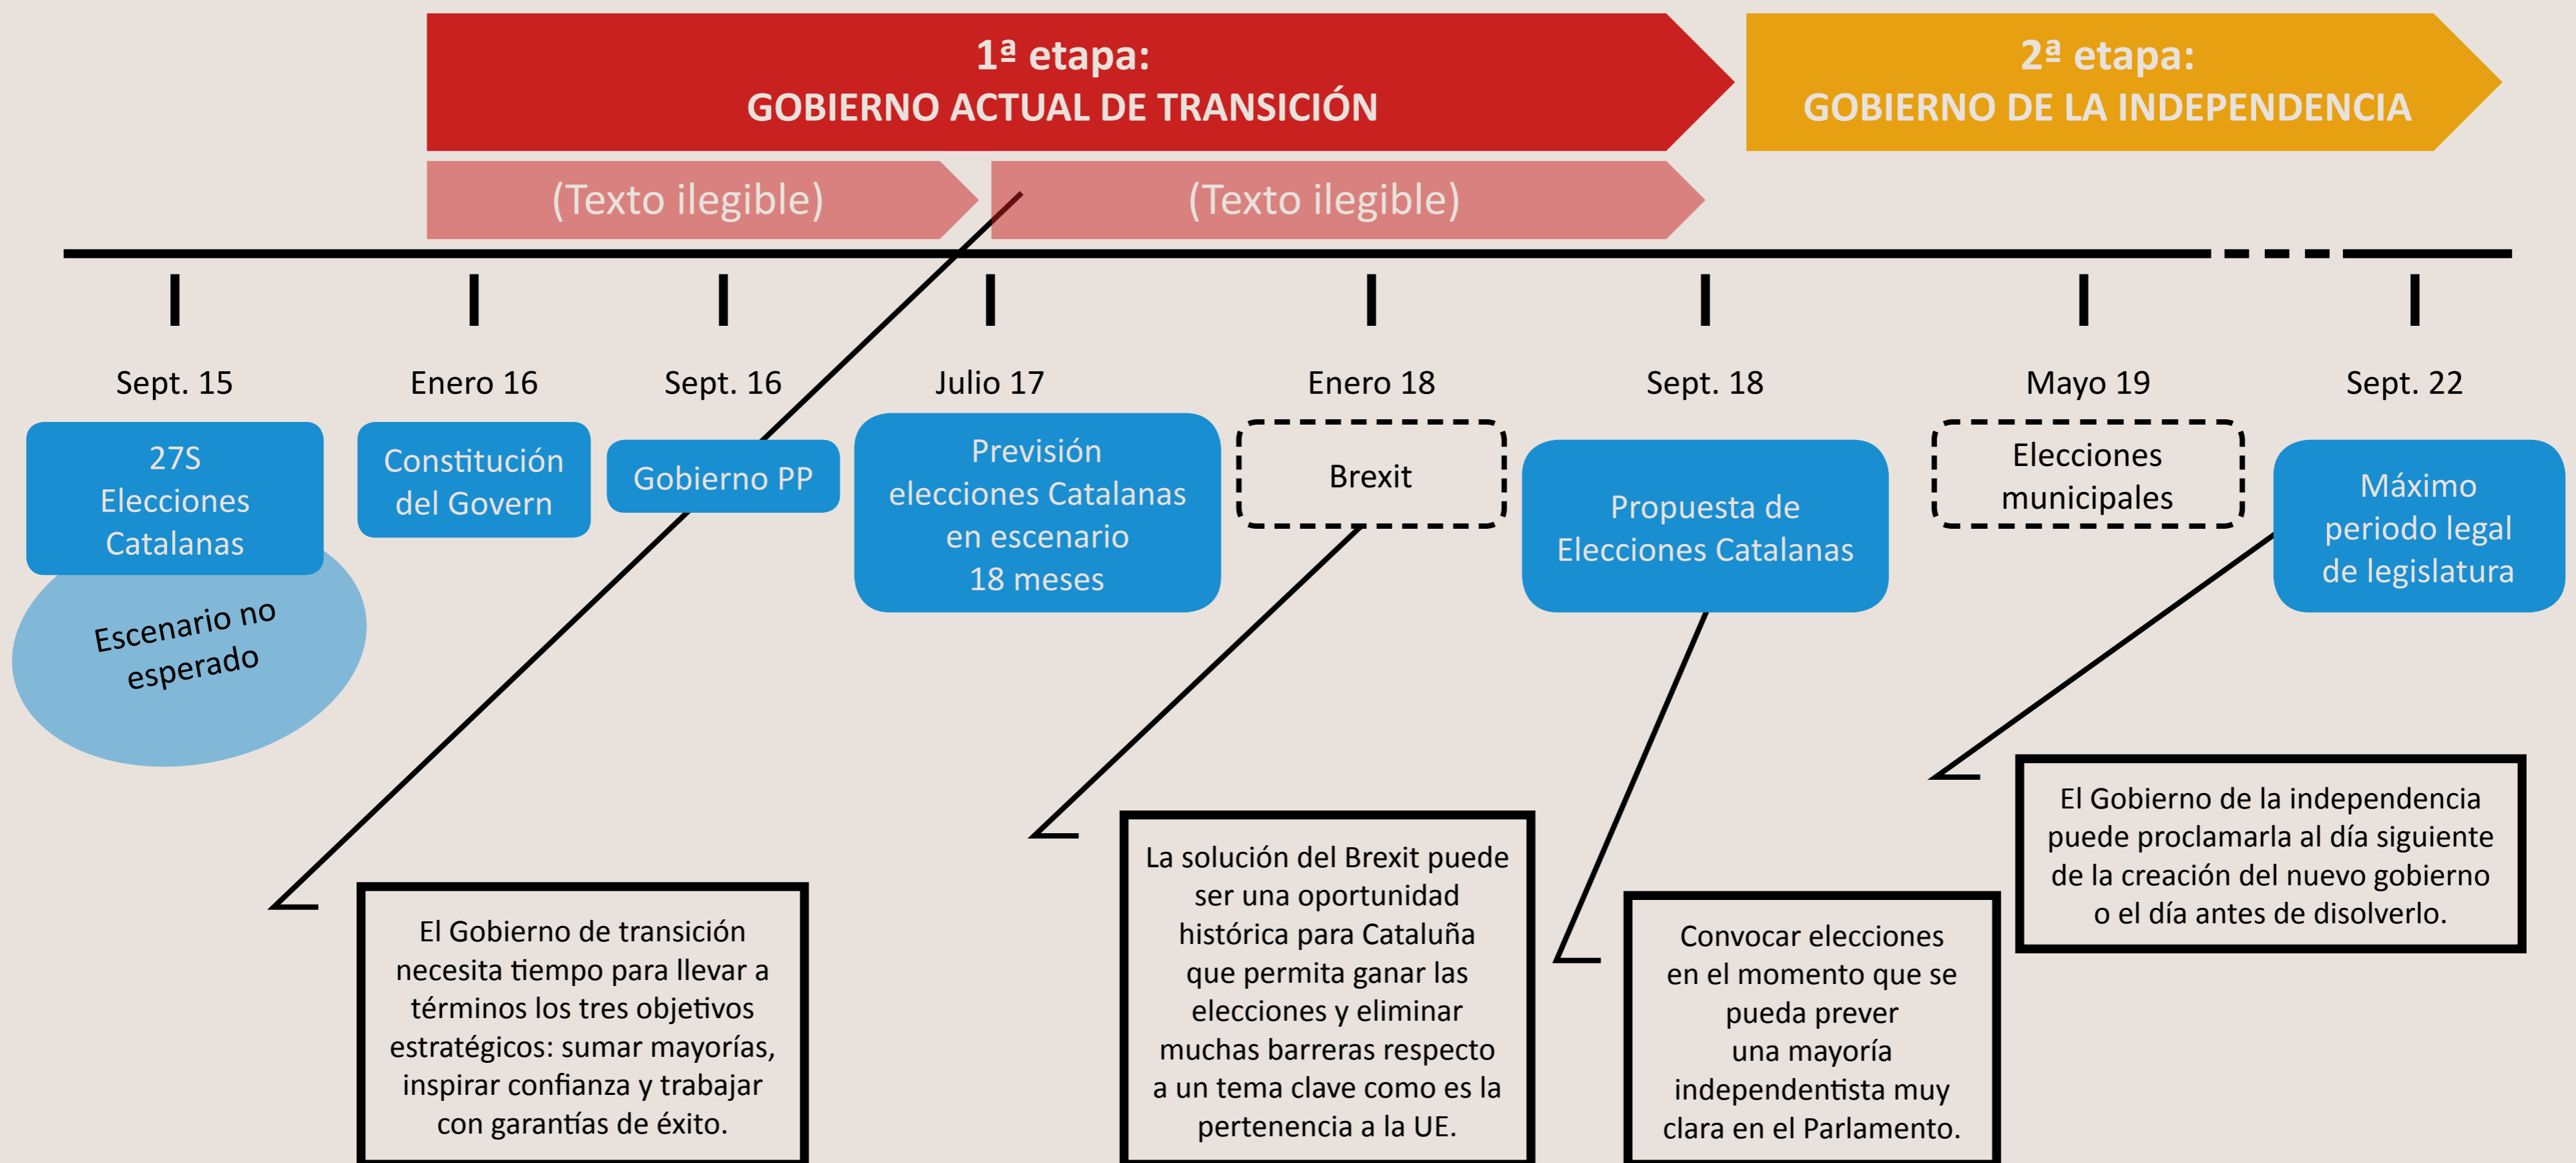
1ª etapa:
GOBIERNO ACTUAL DE TRANSICIÓN

2ª etapa:
GOBIERNO DE LA INDEPENDENCIA

(Texto ilegible)

(Texto ilegible)

Sept. 15

Enero 16

Sept. 16

Julio 17

Enero 18

Sept. 18

Mayo 19

Sept. 22

27S Elecciones Catalanas

Escenario no esperado

Constitución del Govern

Gobierno PP

Previsión elecciones Catalanas en escenario 18 meses

Brexit

Propuesta de Elecciones Catalanas

Elecciones municipales

Máximo periodo legal de legislatura

El Gobierno de transición necesita tiempo para llevar a términos los tres objetivos estratégicos: sumar mayorías, inspirar confianza y trabajar con garantías de éxito.

La solución del Brexit puede ser una oportunidad histórica para Cataluña que permita ganar las elecciones y eliminar muchas barreras respecto a un tema clave como es la pertenencia a la UE.

Convocar elecciones en el momento que se pueda prever una mayoría independentista muy clara en el Parlamento.

El Gobierno de la independencia puede proclamarla al día siguiente de la creación del nuevo gobierno o el día antes de disolverlo.